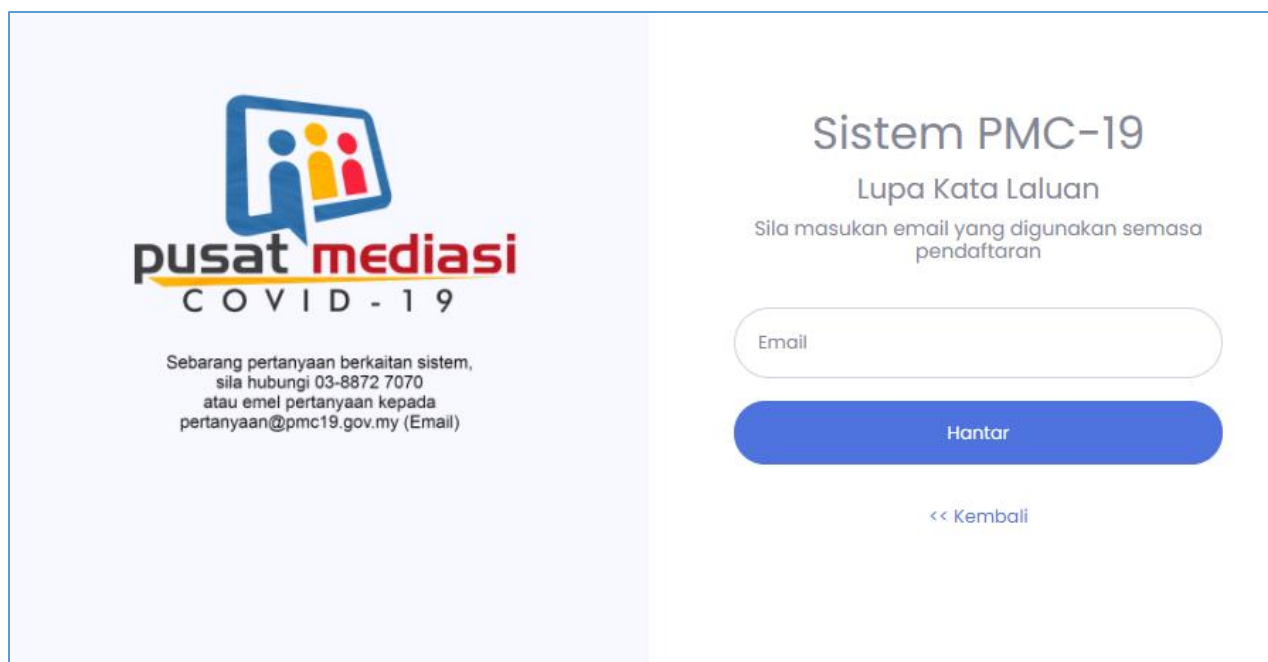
pusat mediasi
COVID-19

Sebarang pertanyaan berkaitan sistem, sila hubungi 03-8872 7070 atau emel pertanyaan kepada pertanyaan@pmc19.gov.my (Email)

Sistem PMC-19

Lupa Kata Laluan

Sila masukan email yang digunakan semasa pendaftaran

Email

Hantar

<< Kembali